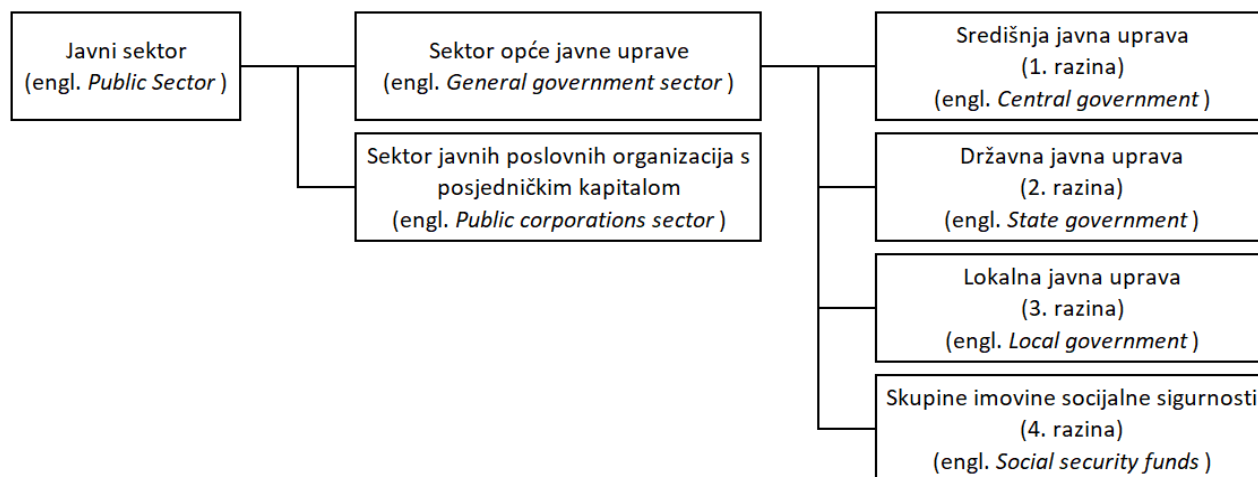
Javni sektor
(engl. Public Sector )

Sektor opće javne uprave
(engl. General government sector )

Sektor javnih poslovnih organizacija s posjedničkim kapitalom
(engl. Public corporations sector )

Središnja javna uprava
(1. razina)
(engl. Central government )

Državna javna uprava
(2. razina)
(engl. State government )

Lokalna javna uprava
(3. razina)
(engl. Local government )

Skupine imovine socijalne sigurnosti
(4. razina)
(engl. Social security funds )